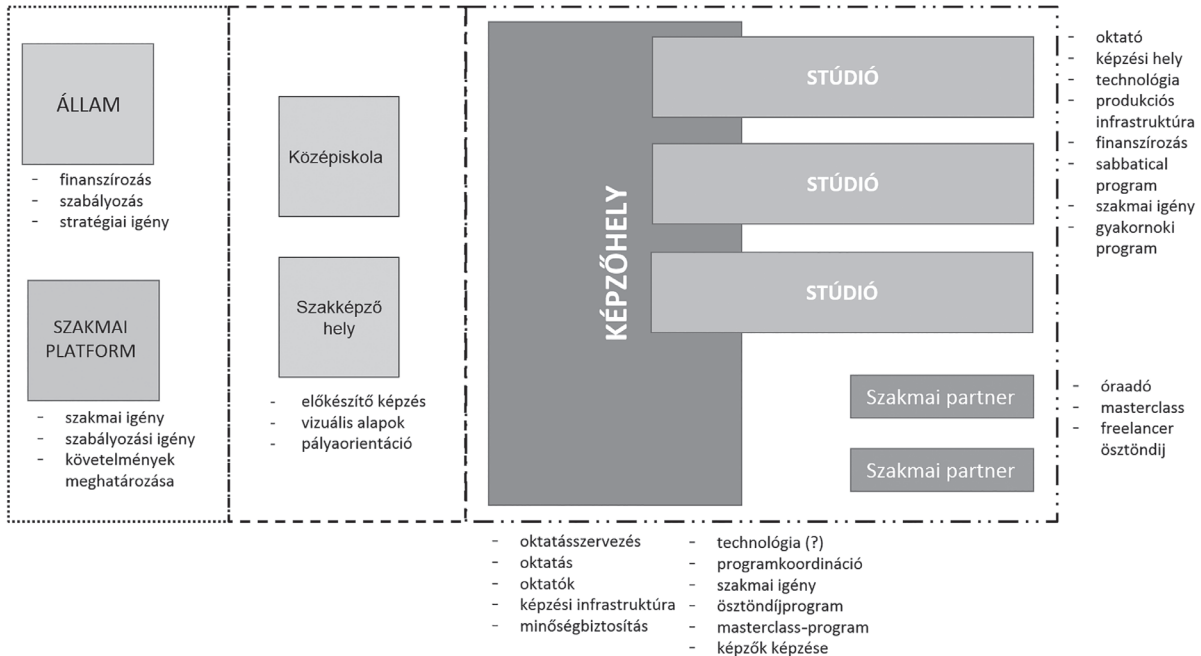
ÁLLAM

- finanszírozás
- szabályozás
- stratégiai igény

SZAKMAI PLATFORM

- szakmai igény
- szabályozási igény
- követelmények meghatározása

Középiskola

Szakképző hely

- előkészítő képzés
- vizuális alapok
- pályaorientáció

KÉPZŐHELY

STÚDIÓ

STÚDIÓ

STÚDIÓ

- oktató
- képzési hely
- technológia
- produkciós infrastruktúra
- finanszírozás
- sabbatical program
- szakmai igény
- gyakornoki program

Szakmai partner

Szakmai partner

- óraadó
- masterclass
- freelancer ösztöndíj

- oktatásszervezés
- oktatás
- oktatók
- képzési infrastruktúra
- minőségbiztosítás

- technológia (?)
- programkoordináció
- szakmai igény
- ösztöndíjprogram
- masterclass-program
- képzők képzése